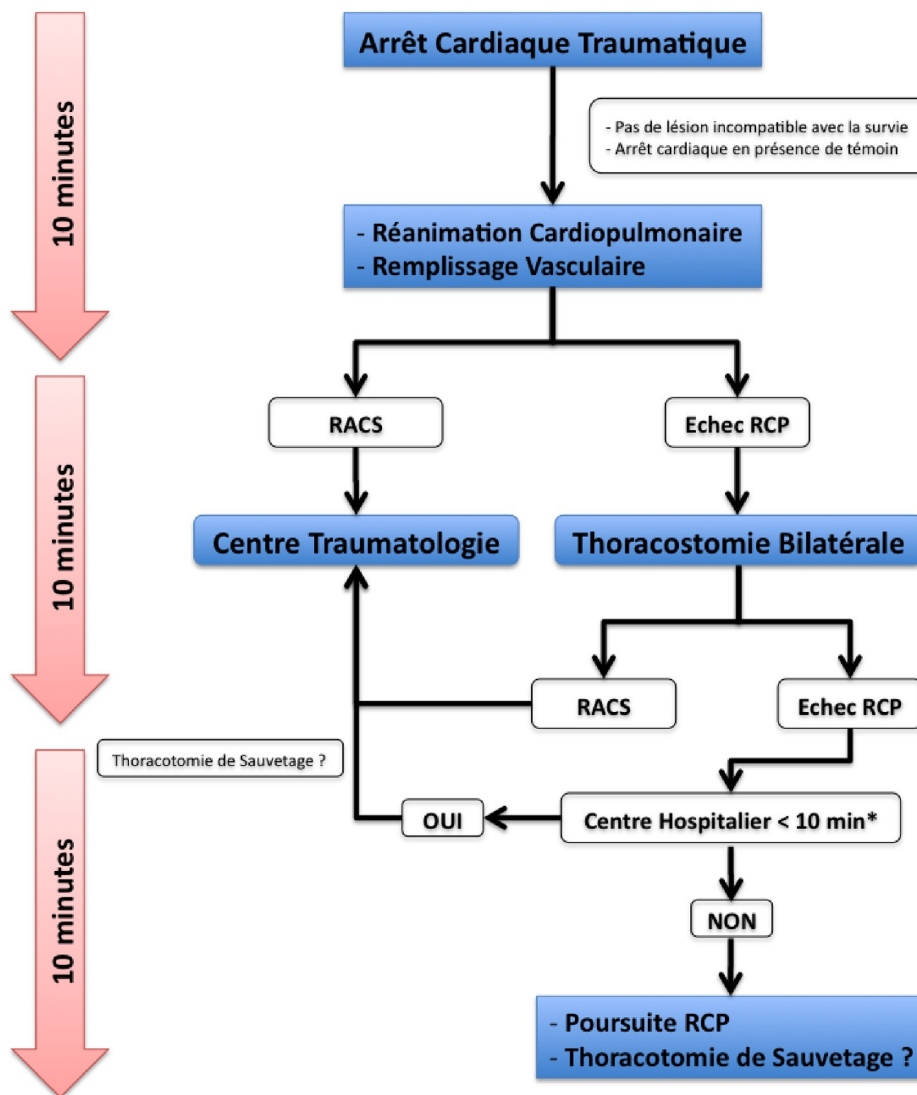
10 minutes

Arrêt Cardiaque Traumatique

- Pas de lésion incompatible avec la survie
- Arrêt cardiaque en présence de témoin

- Réanimation Cardiopulmonaire
- Remplissage Vasculaire

10 minutes

RACS

Echec RCP

Centre Traumatologie

Thoracostomie Bilatérale

RACS

Echec RCP

10 minutes

Thoracotomie de Sauvetage ?

OUI

Centre Hospitalier < 10 min*

NON

- Poursuite RCP
- Thoracotomie de Sauvetage ?